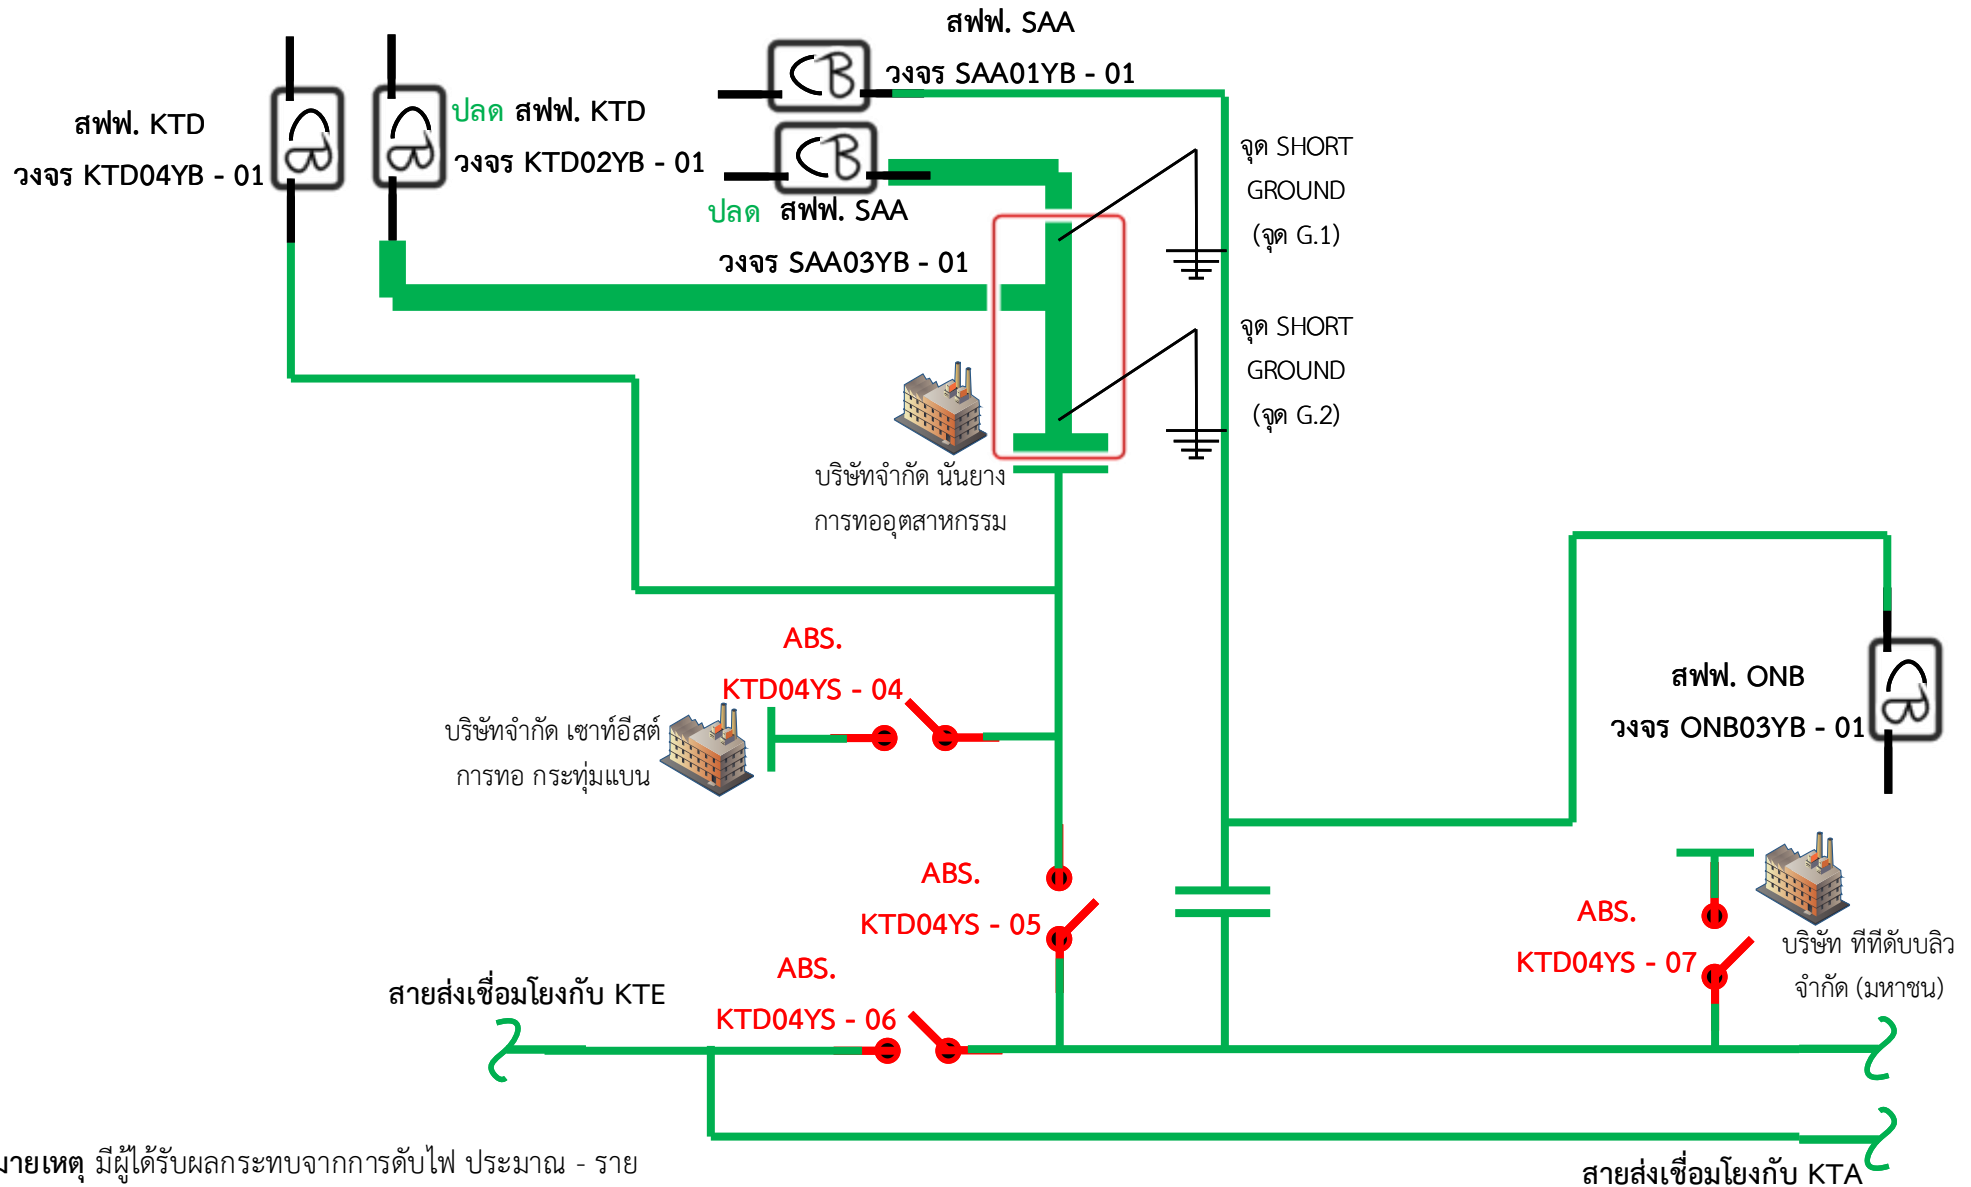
สฟฟ. SAA
วงจร SAA01YB - 01

สฟฟ. KTD
วงจร KTD04YB - 01

ปลด สฟฟ. KTD
วงจร KTD02YB - 01

ปลด สฟฟ. SAA
วงจร SAA03YB - 01

จุด SHORT
GROUND
(จุด G.1)

จุด SHORT
GROUND
(จุด G.2)

บริษัทจำกัด นันยาง
การทออุตสาหกรรม

ABS.
KTD04YS - 04

บริษัทจำกัด เซาท์อีสต์
การทอ กระทุ่มแบน

สฟฟ. ONB
วงจร ONB03YB - 01

ABS.
KTD04YS - 05

ABS.
KTD04YS - 06

สายส่งเชื่อมโยงกับ KTE

ABS.
KTD04YS - 07

บริษัท ทีทีดับบลิว
จำกัด (มหาชน)

มายเหตุ มีผู้ได้รับผลกระทบจากการดับไฟ ประมาณ - ราย

สายส่งเชื่อมโยงกับ KTA